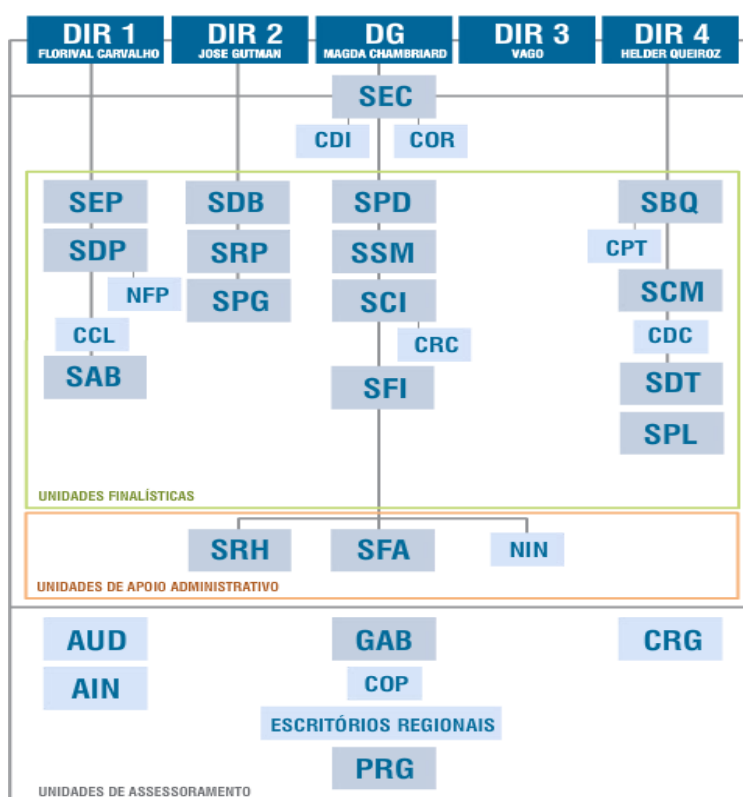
DIR 1
FLORIVAL CARVALHO

DIR 2
JOSE GUTMAN

DG
MAGDA CHAMBRIARD

DIR 3
VAGO

DIR 4
HELDER QUEIROZ

SEC

CDI

COR

SEP

SDP

NFP

CCL

SAB

SDB

SRP

SPG

SPD

SSM

SCI

CRC

SFI

SBQ

CPT

SCM

CDC

SDT

SPL

UNIDADES FINALÍSTICAS

SRH

SFA

NIN

UNIDADES DE APOIO ADMINISTRATIVO

AUD

AIN

GAB

COP

ESCRITÓRIOS REGIONAIS

PRG

CRG

UNIDADES DE ASSESSORAMENTO